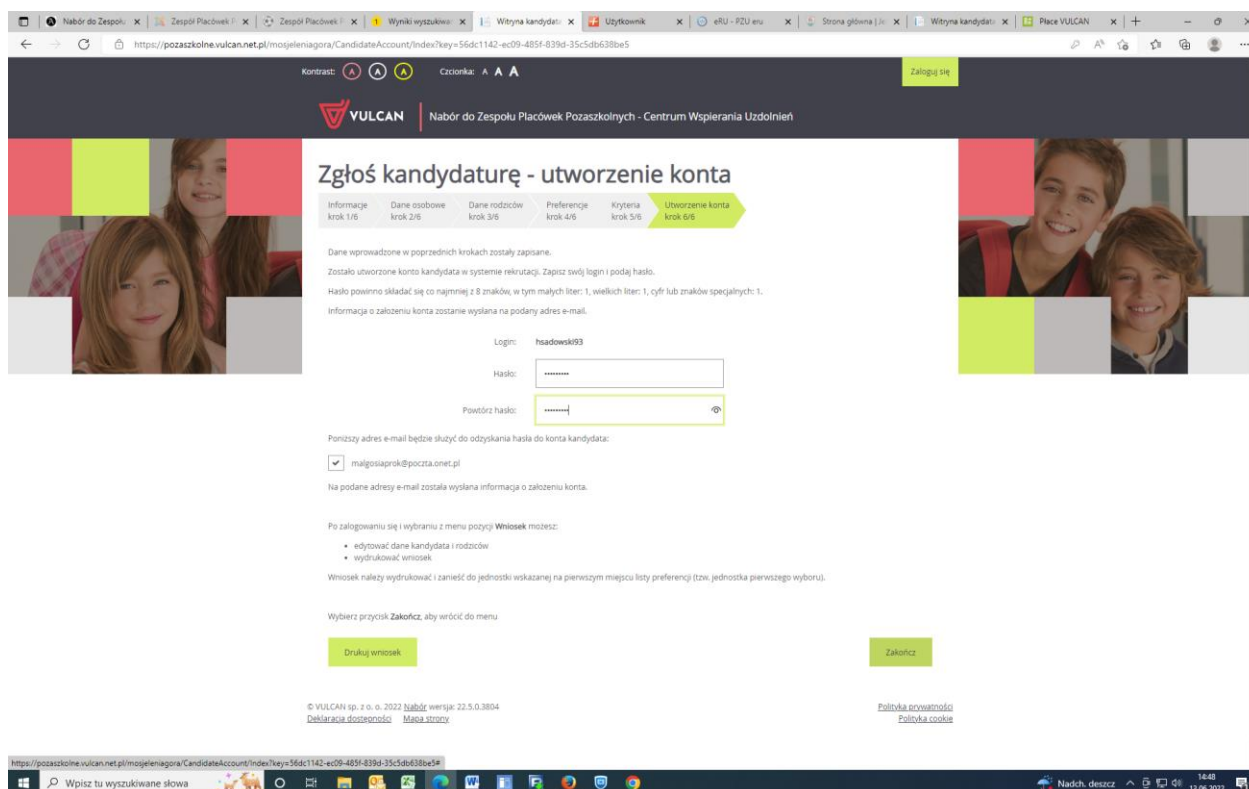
Nabór do Zespoł | Zespół Placówek P | Zespół Placówek P | Wyniki wyszukiwa | Witryna kandydata | Użytkownik | eRU - PZU eru | Strona główna | Je | Witryna kandydata | Place VULCAN

https://pozaszkolne.vulcan.net.pl/mosjeleniagora/CandidateAccount/Index?key=56dc1142-ec09-485f-839d-35c5db638be5

Kontrast: (A) (A) (A) Czcionka: A A A

Zaloguj się

VULCAN Nabór do Zespołu Placówek Pozaszkolnych - Centrum Wspierania Uzdolnień

Zgłoś kandydaturę - utworzenie konta

Informacje krok 1/6 | Dane osobowe krok 2/6 | Dane rodziców krok 3/6 | Preferencje krok 4/6 | Kryteria krok 5/6 | Utworzenie konta krok 6/6

Dane wprowadzone w poprzednich krokach zostały zapisane.

Zostało utworzone konto kandydata w systemie rekrutacji. Zapisz swój login i podaj hasło.

Hasło powinno składać się co najmniej z 8 znaków, w tym małych liter: 1, wielkich liter: 1, cyfr lub znaków specjalnych: 1.

Informacja o założeniu konta zostanie wysłana na podany adres e-mail.

Login: hsadowski93

Hasło: ••••••••••

Powtórz hasło: ••••••••••

Poniższy adres e-mail będzie służyć do odzyskania hasła do konta kandydata:

malgosiaprok@poczta.onet.pl

Na podane adresy e-mail została wysłana informacja o założeniu konta.

Po zalogowaniu się i wybraniu z menu pozycji Wniosek możesz:

• edytować dane kandydata i rodziców
• wydrukować wniosek

Wniosek należy wydrukować i zanieść do jednostki wskazanej na pierwszym miejscu listy preferencji (tzw. jednostka pierwszego wyboru).

Wybierz przycisk Zakończ, aby wrócić do menu

Drukuj wniosek

Zakończ

© VULCAN sp. z o. o. 2022 Nabór wersja: 22.5.0.3804
Deklaracja dostępności Mapa strony

Polityka prywatności
Polityka cookie

https://pozaszkolne.vulcan.net.pl/mosjeleniagora/CandidateAccount/Index?key=56dc1142-ec09-485f-839d-35c5db638be5#

Wpisz tu wyszukiwane słowa

Nadch. deszcz 14:48 13.06.2022